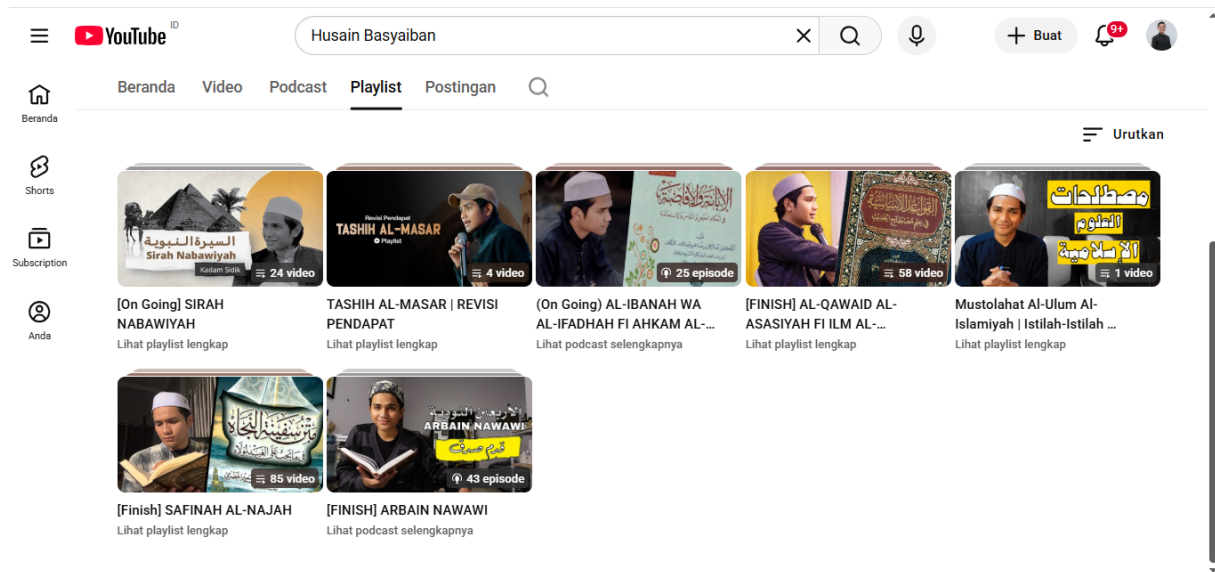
YouTube ID

Husain Basyaiban

Buat

9+

Beranda

Shorts

Subscription

Anda

Beranda Video Podcast Playlist Postingan

Urutkan

السيرة النبوية
Sirah Nabawiyah
Kadam Sidik
24 video

[On Going] SIRAH NABAWIYAH
Lihat playlist lengkap

Revisi Pendapat
TASHIH AL-MASAR
Playlist
4 video

TASHIH AL-MASAR | REVISI PENDAPAT
Lihat playlist lengkap

25 episode

(On Going) AL-IBANAH WA AL-IFADHAH FI AHKAM AL-...
Lihat podcast selengkapnya

58 video

[FINISH] AL-QAWAID AL-ASASIYAH FI ILM AL-...
Lihat playlist lengkap

مصطلحات العلوم الإسلامية
1 video

Mustolahat Al-Ulum Al-Islamiyah | Istilah-Istilah ...
Lihat playlist lengkap

سفينة النجاة
85 video

[Finish] SAFINAH AL-NAJAH
Lihat playlist lengkap

الأربعين النووية
ARBAIN NAWAWI
43 episode

[FINISH] ARBAIN NAWAWI
Lihat podcast selengkapnya